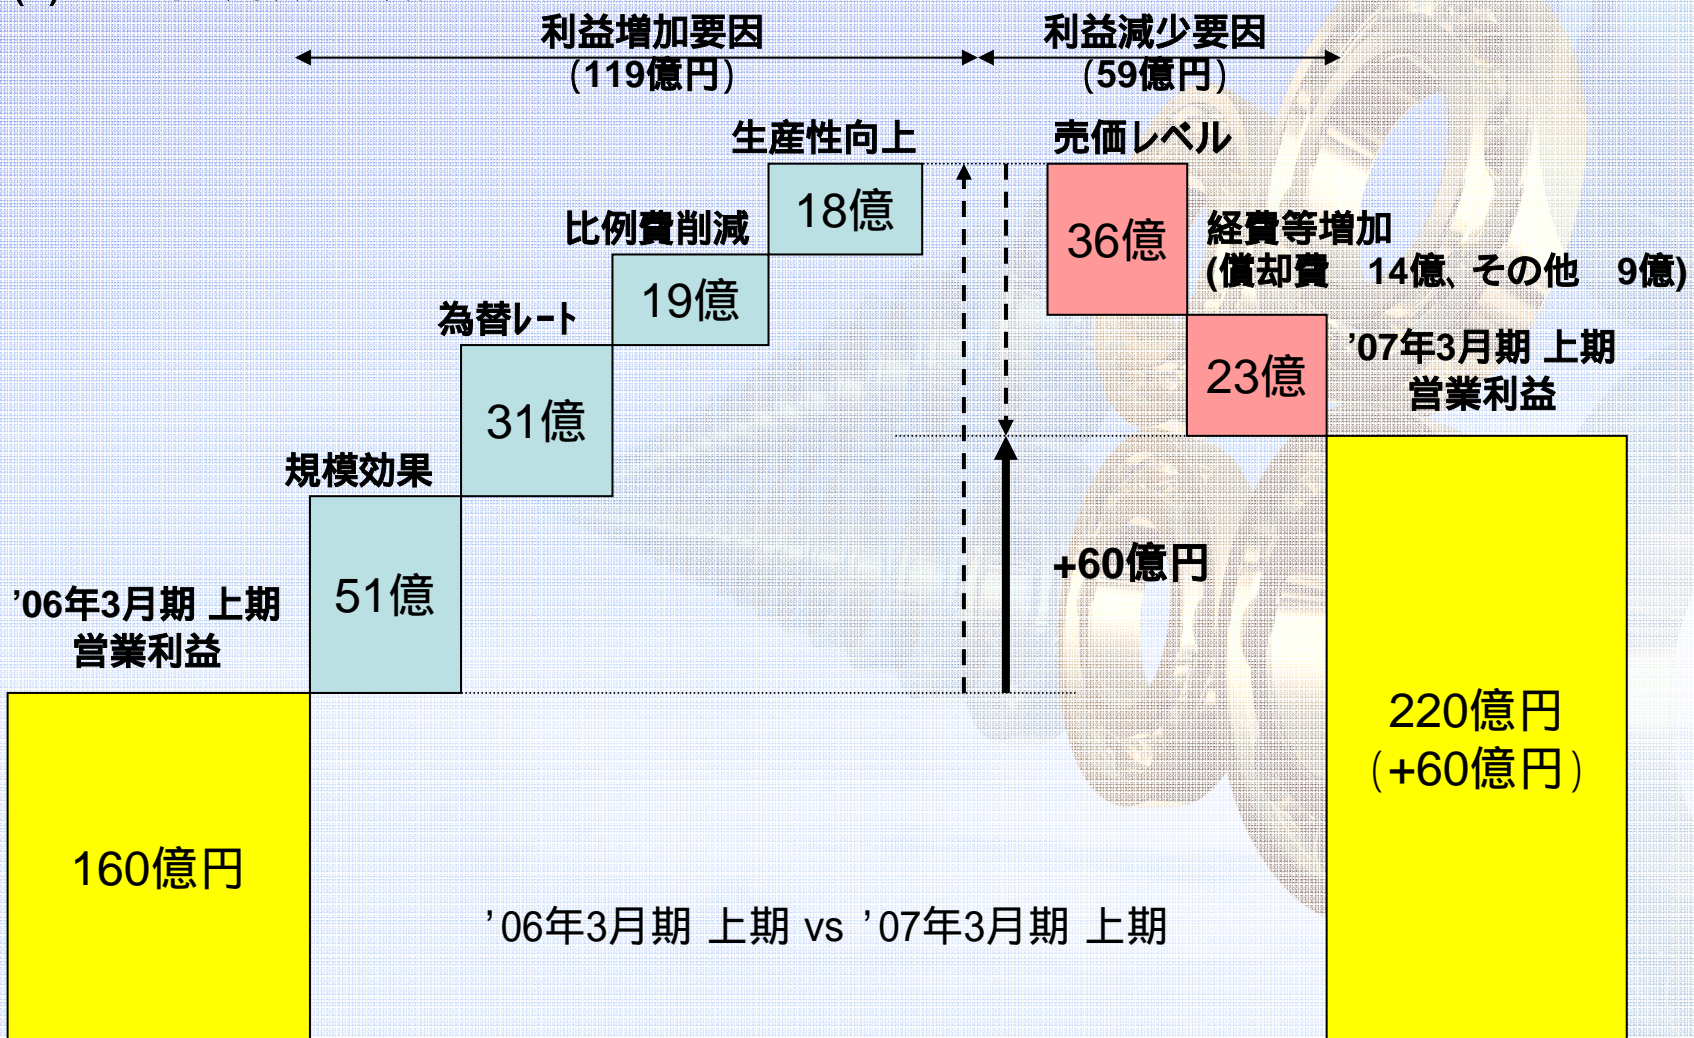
利益増加要因
(119億円)

利益減少要因
(59億円)

生産性向上
18億

比例費削減
19億

為替レート
31億

規模効果
51億

売価レベル
36億

経費等増加
(償却費　14億、その他　9億)
23億

'07年3月期 上期
営業利益

+60億円

'06年3月期 上期
営業利益

160億円

220億円
(+60億円)

'06年3月期 上期 vs '07年3月期 上期